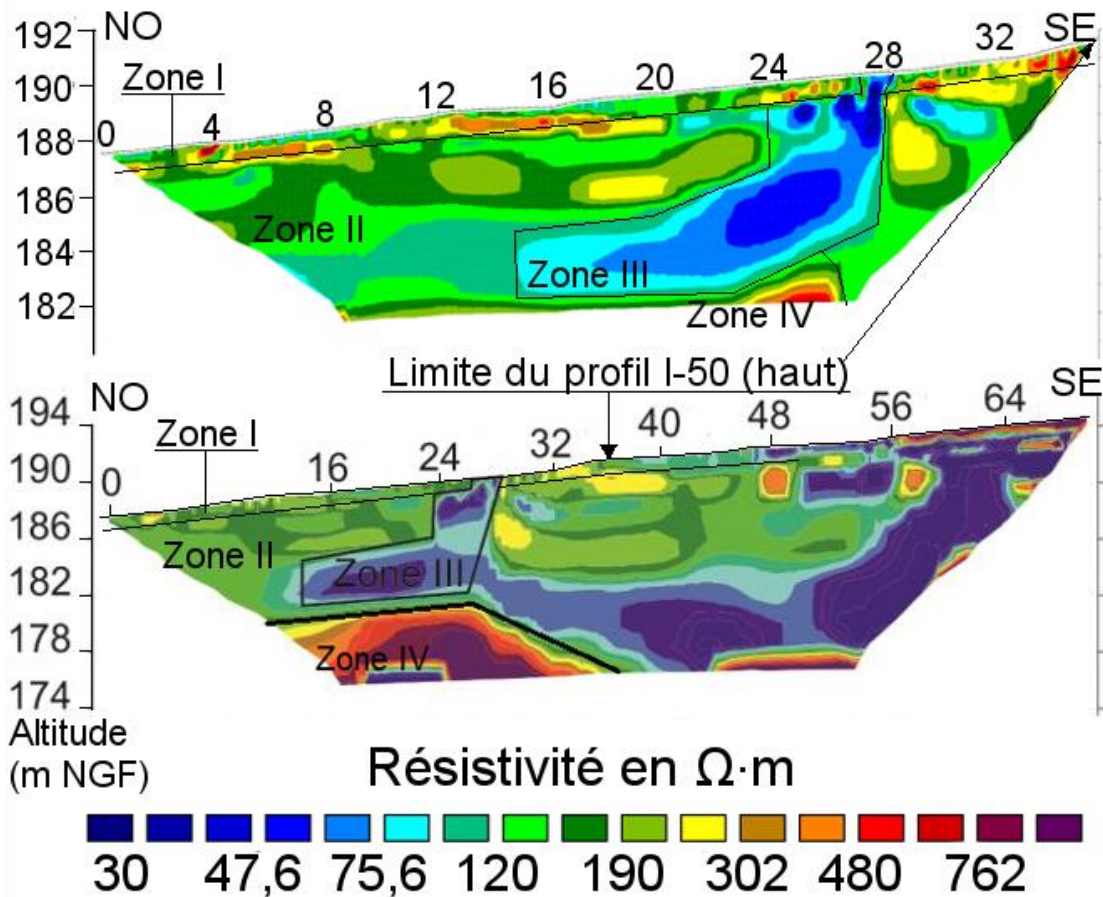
192
190
188
186
184
182
NO
Zone I
0
4
8
12
16
20
24
28
32
SE
Zone II
Zone III
Zone IV

Limite du profil I-50 (haut)

194
190
186
182
178
174
NO
Zone I
0
16
24
32
40
48
56
64
SE
Zone II
Zone III
Zone IV

Altitude (m NGF)

Résistivité en $\Omega \cdot m$

30 47,6 75,6 120 190 302 480 762